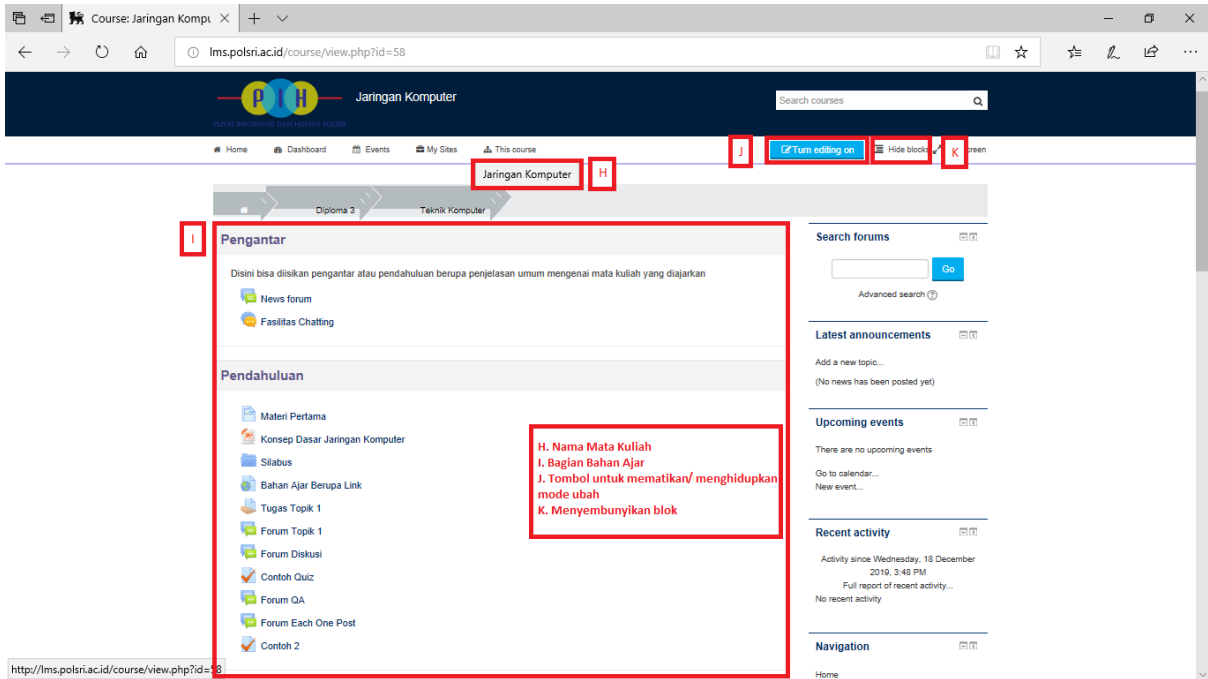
Course: Jaringan Kompu

lms.polsri.ac.id/course/view.php?id=58

PIH
PUSAT INFORMASI DAN HUMAS POLSRI

Jaringan Komputer

Search courses

Home Dashboard Events My Sites This course

J Turn editing on Hide blocks K creen

Jaringan Komputer H

Diploma 3 Teknik Komputer

I

Pengantar

Disini bisa diisikan pengantar atau pendahuluan berupa penjelasan umum mengenai mata kuliah yang diajarkan

News forum

Fasilitas Chatting

Pendahuluan

Materi Pertama

Konsep Dasar Jaringan Komputer

Silabus

Bahan Ajar Berupa Link

Tugas Topik 1

Forum Topik 1

Forum Diskusi

Contoh Quiz

Forum QA

Forum Each One Post

Contoh 2

H. Nama Mata Kuliah
I. Bagian Bahan Ajar
J. Tombol untuk mematikan/ menghidupkan mode ubah
K. Menyembunyikan blok

Search forums

Go

Advanced search

Latest announcements

Add a new topic...

(No news has been posted yet)

Upcoming events

There are no upcoming events

Go to calendar...
New event...

Recent activity

Activity since Wednesday, 18 December 2019, 3:48 PM
Full report of recent activity...
No recent activity

Navigation

Home

http://lms.polsri.ac.id/course/view.php?id=58